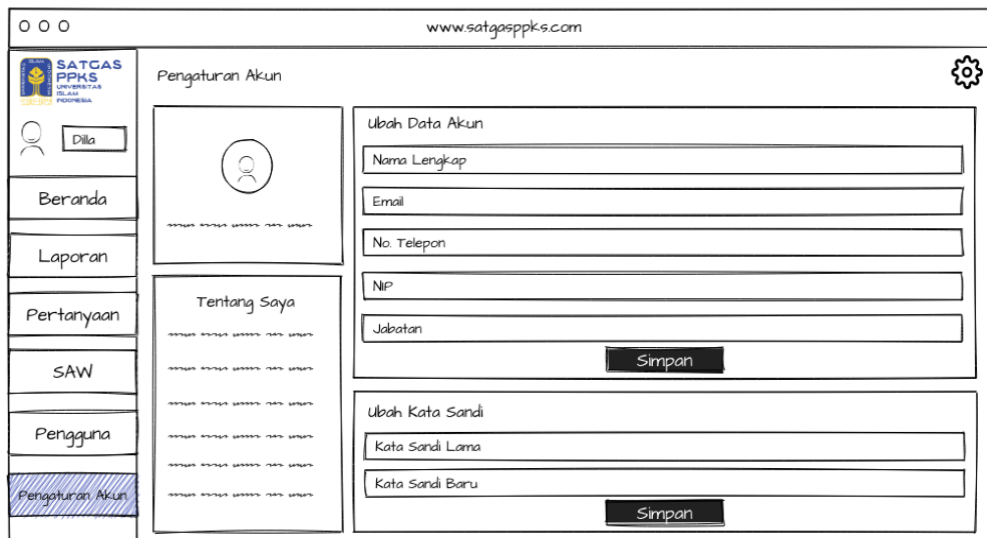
www.satgasppks.com

SATGAS PPKS
UNIVERSITAS ISLAM INDONESIA

Dilla

Beranda

Laporan

Pertanyaan

SAW

Pengguna

Pengaturan Akun

Pengaturan Akun

Tentang Saya

Ubah Data Akun

Nama Lengkap

Email

No. Telepon

NIP

Jabatan

Simpan

Ubah Kata Sandi

Kata Sandi Lama

Kata Sandi Baru

Simpan